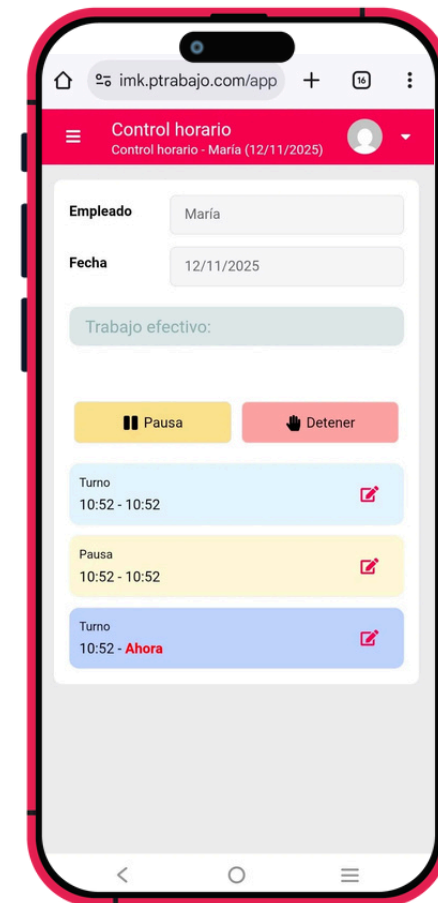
imk.ptrabajo.com/app

16

Control horario
Control horario - María (12/11/2025)

Empleado María

Fecha 12/11/2025

Trabajo efectivo:

Pausa

Detener

Turno
10:52 - 10:52

Pausa
10:52 - 10:52

Turno
10:52 - Ahora